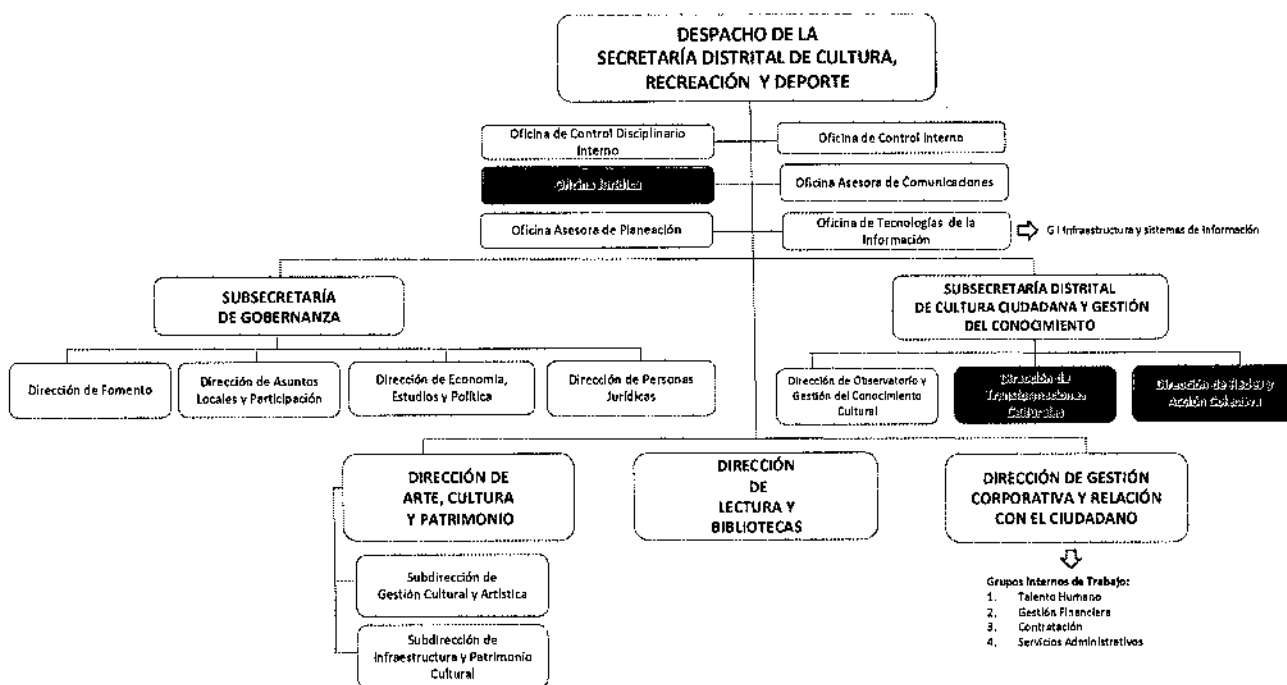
DESPACHO DE LA SECRETARÍA DISTRITAL DE CULTURA, RECREACIÓN Y DEPORTE

Oficina de Control Disciplinario Interno

Oficina de Control Interno

Oficina Jurídica

Oficina Asesora de Comunicaciones

Oficina Asesora de Planeación

Oficina de Tecnologías de la Información

G I Infraestructura y sistemas de información

SUBSECRETARÍA DE GOBERNANZA

SUBSECRETARÍA DISTRITAL DE CULTURA CIUDADANA Y GESTIÓN DEL CONOCIMIENTO

Dirección de Fomento

Dirección de Asuntos Locales y Participación

Dirección de Economía, Estudios y Política

Dirección de Personas Jurídicas

Dirección de Observatorio y Gestión del Conocimiento Cultural

Dirección de Transformaciones Culturales

Dirección de Redes y Acción Colectiva

DIRECCIÓN DE ARTE, CULTURA Y PATRIMONIO

DIRECCIÓN DE LECTURA Y BIBLIOTECAS

DIRECCIÓN DE GESTIÓN CORPORATIVA Y RELACIÓN CON EL CIUDADANO

Subdirección de Gestión Cultural y Artística

Subdirección de Infraestructura y Patrimonio Cultural

Grupos Internos de Trabajo:
1. Talento Humano
2. Gestión Financiera
3. Contratación
4. Servicios Administrativos